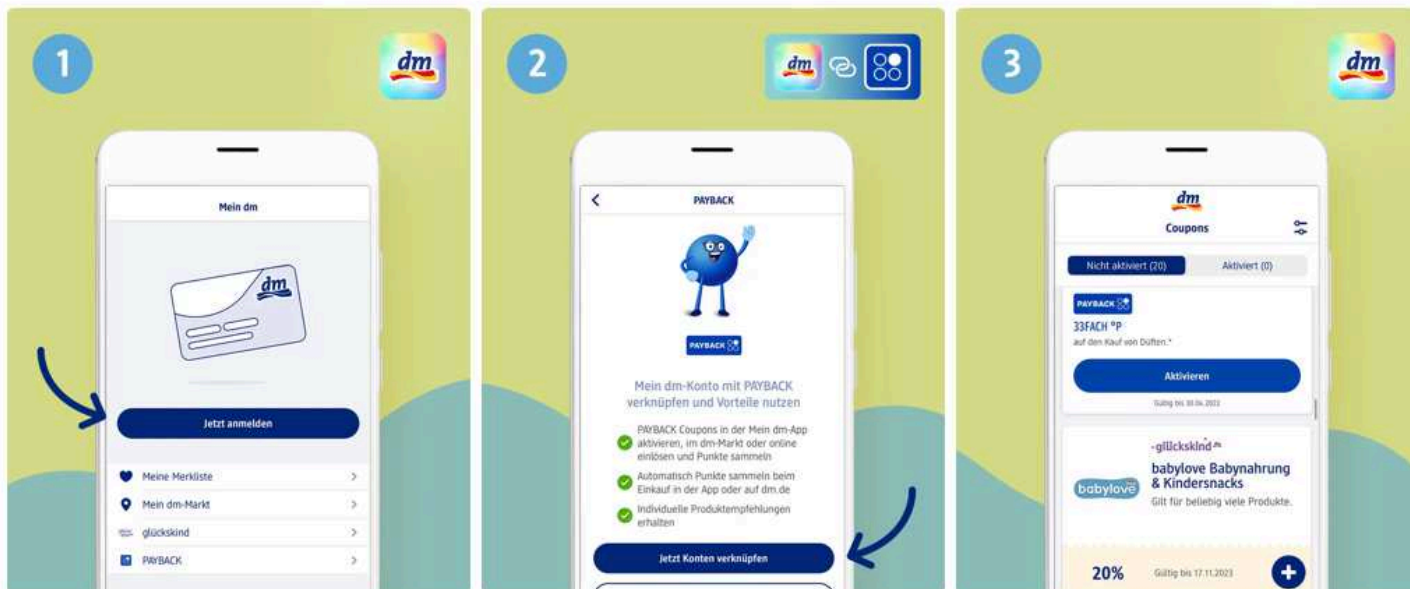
1

dm

Mein dm

dm

Jetzt anmelden

Meine Merkliste >

Mein dm-Markt >

glückskind >

PAYBACK >

2

dm

PAYBACK

PAYBACK

Mein dm-Konto mit PAYBACK verknüpfen und Vorteile nutzen

PAYBACK Coupons in der Mein dm-App aktivieren, im dm-Markt oder online einlösen und Punkte sammeln

Automatisch Punkte sammeln beim Einkauf in der App oder auf dm.de

Individuelle Produktempfehlungen erhalten

Jetzt Konten verknüpfen

3

dm

dm

Coupons

Nicht aktiviert (20)

Aktiviert (0)

PAYBACK

33FACH °P

auf den Kauf von Düften.*

Aktivieren

Gültig bis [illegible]

glückskind

babylove Babynahrung & Kindersnacks

babylove

Gilt für beliebig viele Produkte.

20%

Gültig bis 17.11.2023

+